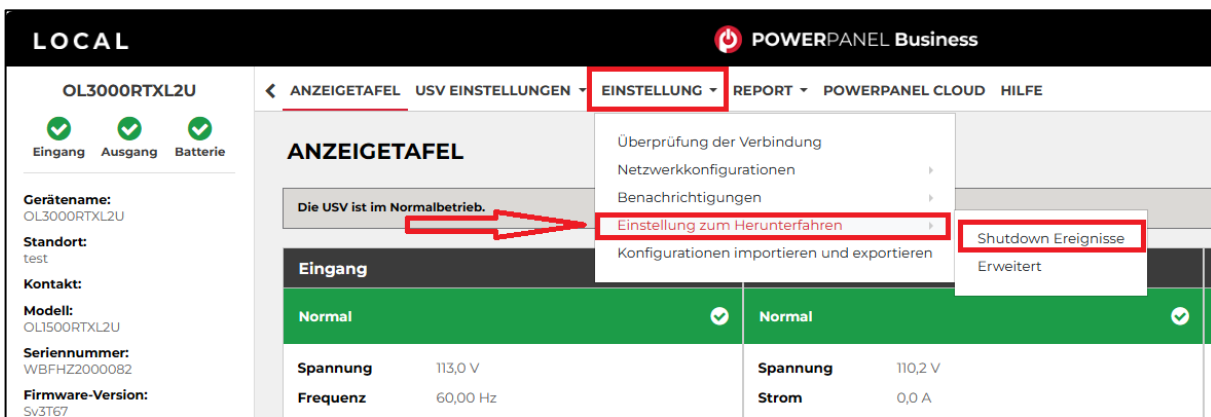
LOCAL

POWERPANEL Business

OL3000RTXL2U

Eingang Ausgang Batterie

Gerätename:
OL3000RTXL2U

Standort:
test

Kontakt:

Modell:
OL1500RTXL2U

Seriennummer:
WBFHZ2000082

Firmware-Version:
Sv3T67

ANZEIGETAFEL USV EINSTELLUNGEN EINSTELLUNG REPORT POWERPANEL CLOUD HILFE

ANZEIGETAFEL

Die USV ist im Normalbetrieb.

Überprüfung der Verbindung
Netzwerkkonfigurationen
Benachrichtigungen
Einstellung zum Herunterfahren
Konfigurationen importieren und exportieren

Shutdown Ereignisse
Erweitert

Eingang

Normal

| Spannung | 113,0 V |
|---|---|
| Frequenz | 60,00 Hz |

Normal

| Spannung | 110,2 V |
|---|---|
| Strom | 0,0 A |